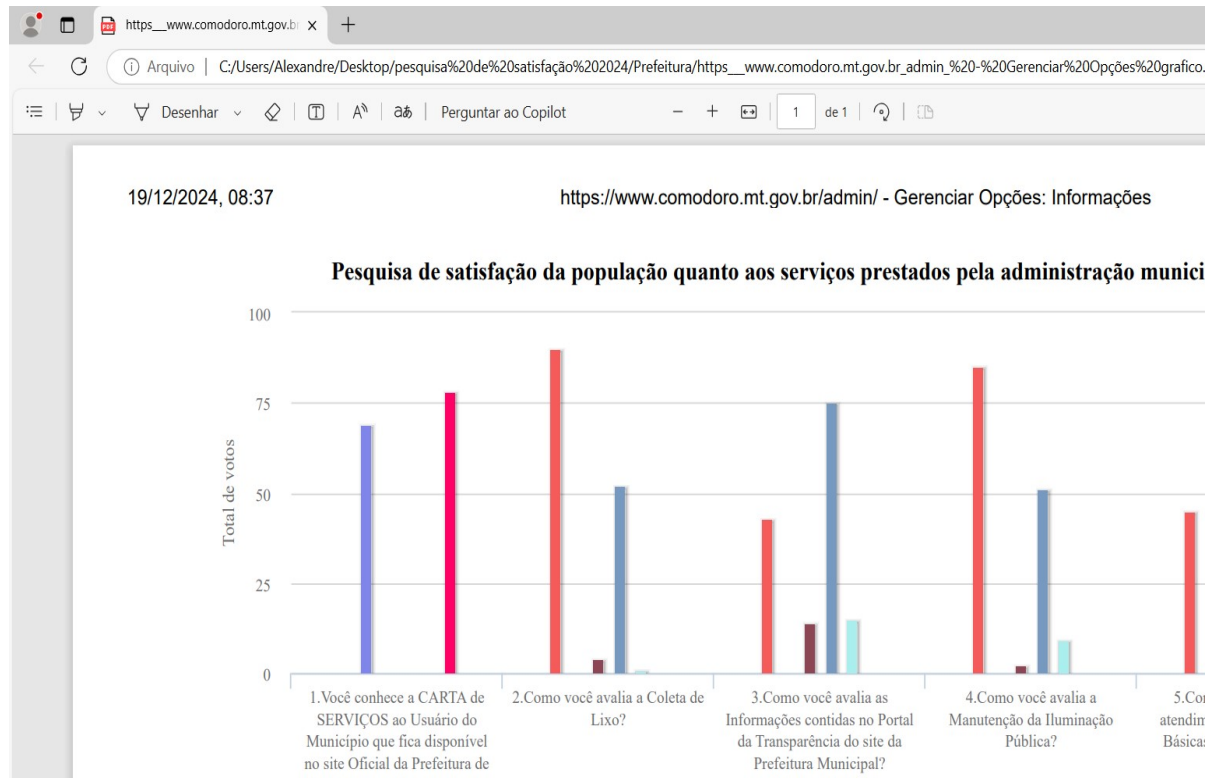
https__www.comodoro.mt.gov.br ×
+
Arquivo | C:/Users/Alexandre/Desktop/pesquisa%20de%20satisfação%202024/Prefeitura/https__www.comodoro.mt.gov.br_admin_%20-%20Gerenciar%20Opções%20grafico.
Desenhar
Perguntar ao Copilot
− + 1 de 1

19/12/2024, 08:37

https://www.comodoro.mt.gov.br/admin/ - Gerenciar Opções: Informações

Pesquisa de satisfação da população quanto aos serviços prestados pela administração munici

100
75
50
25
0
Total de votos

1.Você conhece a CARTA de SERVIÇOS ao Usuário do Município que fica disponível no site Oficial da Prefeitura de

2.Como você avalia a Coleta de Lixo?

3.Como você avalia as Informações contidas no Portal da Transparência do site da Prefeitura Municipal?

4.Como você avalia a Manutenção da Iluminação Pública?

5.Co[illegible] atendim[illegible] Básicas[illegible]